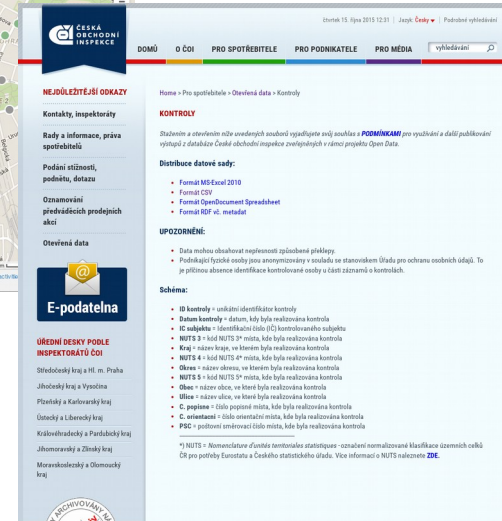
ČESKÁ OBCHODNÍ INSPEKCE

čtvrtek 15. října 2015 12:31 | Jazyk: Česky | Podrobné vyhledávání

DOMŮ  O ČOI  PRO SPOTŘEBITELE  PRO PODNIKATELE  PRO MÉDIA  vyhledávání

NEJDŮLEŽITĚJŠÍ ODKAZY

Kontakty, inspektoráty

Rady a informace, práva spotřebitelů

Podání stížnosti, podnětu, dotazu

Oznamování předváděcích prodejních akcí

Otevřená data

E-podatelna

ÚŘEDNÍ DESKY PODLE INSPEKTORÁTŮ ČOI

Středočeský kraj a Hl. m. Praha

Jihočeský kraj a Vysočina

Plzeňský a Karlovarský kraj

Ústecký a Liberecký kraj

Královéhradecký a Pardubický kraj

Jihomoravský a Zlínský kraj

Moravskoslezský a Olomoucký kraj

Home > Pro spotřebitele > Otevřená data > Kontroly

KONTROLY

Stažením a otevřením níže uvedených souborů vyjadřujete svůj souhlas s PODMÍNKAMI pro využívání a další publikování výstupů z databáze České obchodní inspekce zveřejněných v rámci projektu Open Data.

Distribuce datové sady:

- Formát MS-Excel 2010
- Formát CSV
- Formát OpenDocument Spreadsheet
- Formát RDF vč. metadat

UPOZORNĚNÍ:

- Data mohou obsahovat nepřesnosti způsobené překlepy.
- Podnikající fyzické osoby jsou anonymizovány v souladu se stanoviskem Úřadu pro ochranu osobních údajů. To je příčinou absence identifikace kontrolované osoby u části záznamů o kontrolách.

Schéma:

- ID kontroly = unikátní identifikátor kontroly
- Datum kontroly = datum, kdy byla realizována kontrola
- IC subjektu = Identifikační číslo (IČ) kontrolovaného subjektu
- NUTS 3 = kód NUTS 3* místa, kde byla realizována kontrola
- Kraj = název kraje, ve kterém byla realizována kontrola
- NUTS 4 = kód NUTS 4* místa, kde byla realizována kontrola
- Okres = název okresu, ve kterém byla realizována kontrola
- NUTS 5 = kód NUTS 5* místa, kde byla realizována kontrola
- Obec = název obce, ve které byla realizována kontrola
- Ulice = název ulice, ve které byla realizována kontrola
- C. popisne = číslo popisné místa, kde byla realizována kontrola
- C. orientacni = číslo orientační místa, kde byla realizována kontrola
- PSC = poštovní směrovací číslo místa, kde byla realizována kontrola

*) NUTS = Nomenclature d'unités territoriales statistiques - označení normalizované klasifikace územních celků ČR pro potřeby Eurostatu a Českého statistického úřadu. Více informací o NUTS naleznete ZDE.